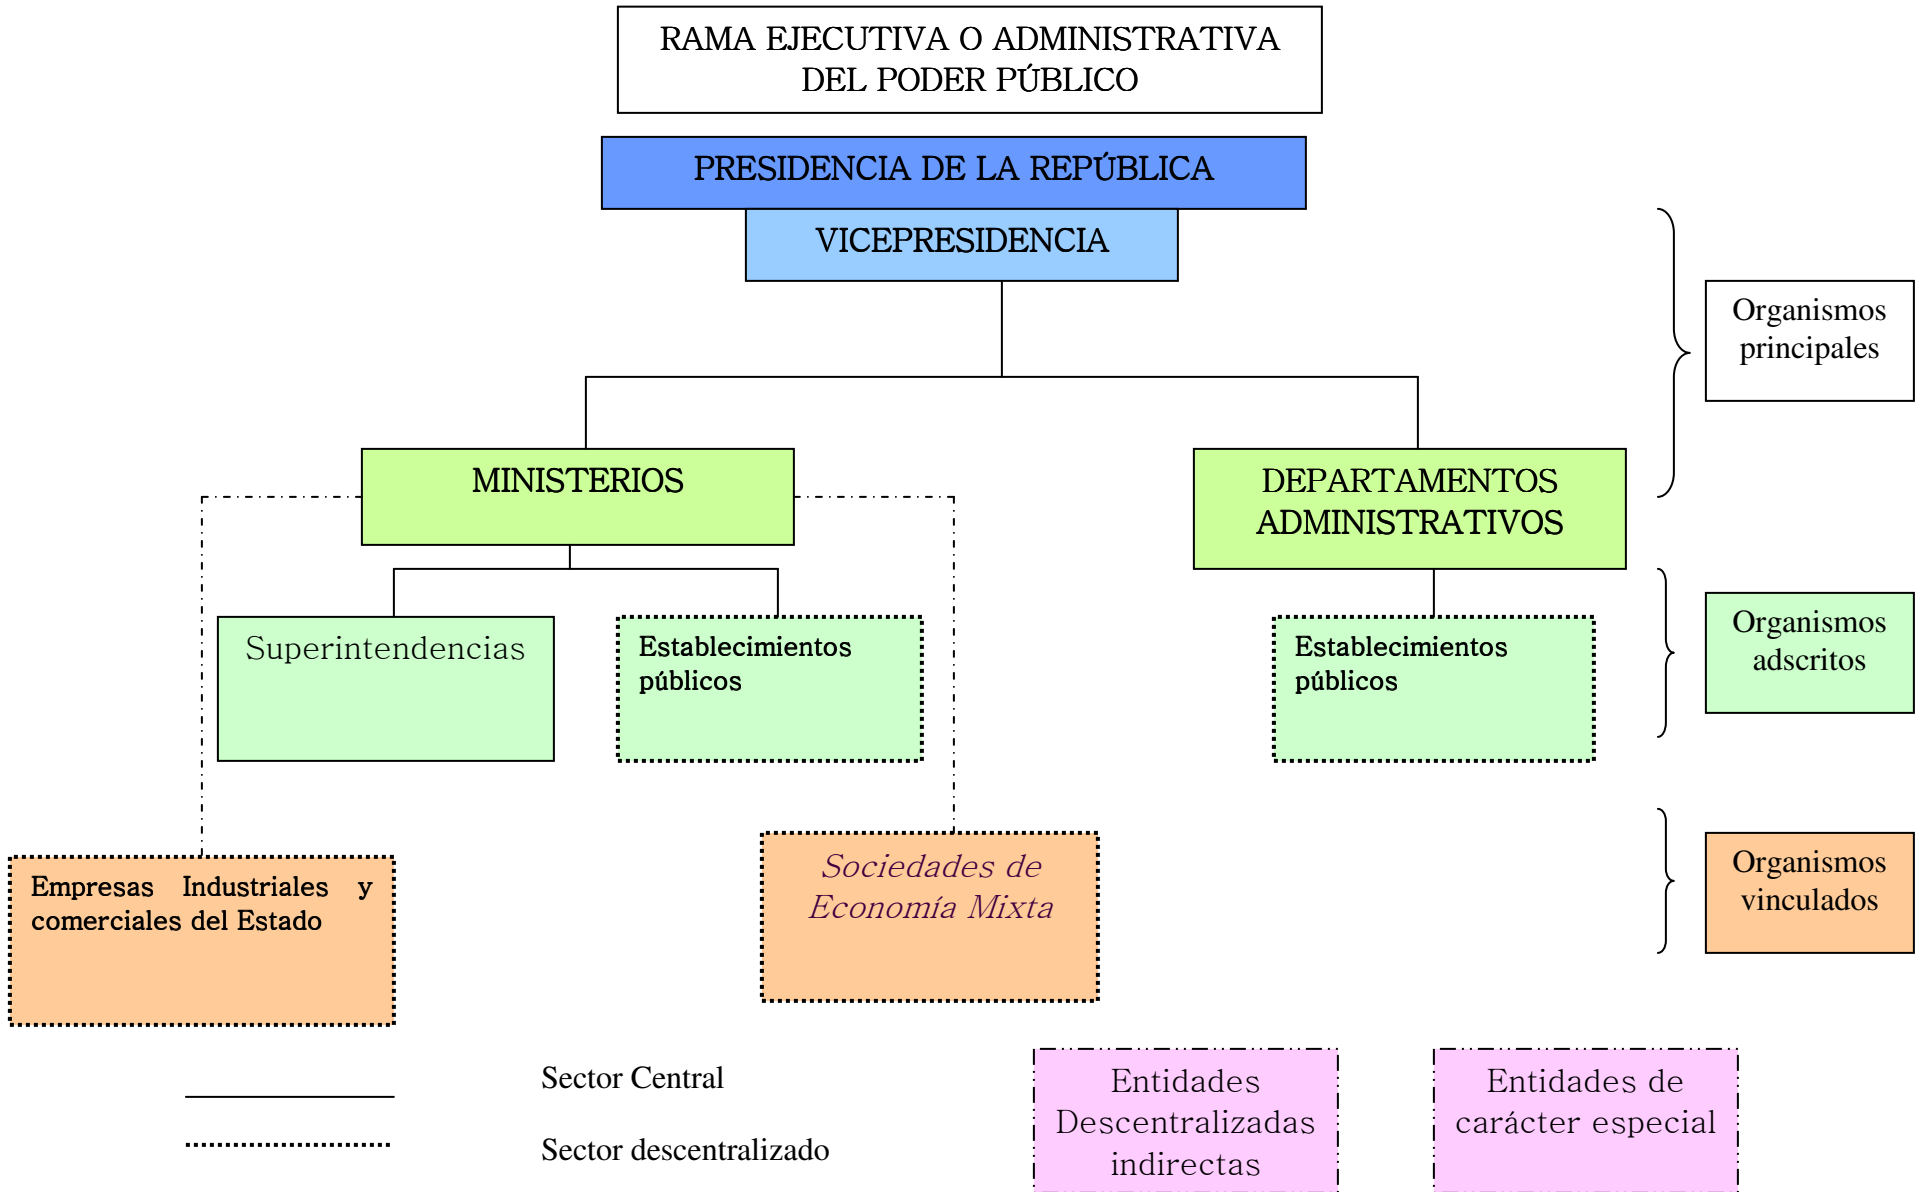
RAMA EJECUTIVA O ADMINISTRATIVA DEL PODER PÚBLICO

PRESIDENCIA DE LA REPÚBLICA

VICEPRESIDENCIA

Organismos principales

MINISTERIOS

DEPARTAMENTOS ADMINISTRATIVOS

Superintendencias

Establecimientos públicos

Establecimientos públicos

Organismos adscritos

Empresas Industriales y comerciales del Estado

Sociedades de Economía Mixta

Organismos vinculados

Sector Central

Sector descentralizado

Entidades Descentralizadas indirectas

Entidades de carácter especial